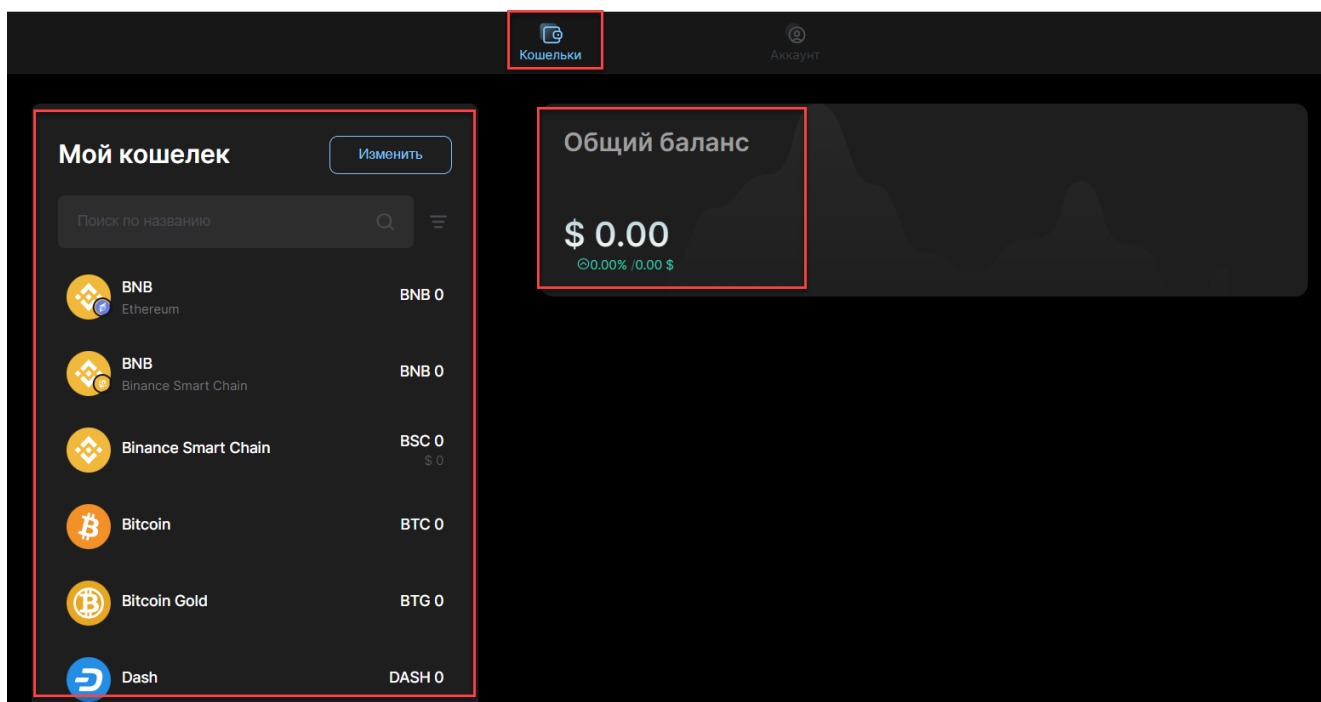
Кошельки

Аккаунт

Мой кошелек

Изменить

Поиск по названию

BNB
Ethereum
BNB 0

BNB
Binance Smart Chain
BNB 0

Binance Smart Chain
BSC 0
$ 0

Bitcoin
BTC 0

Bitcoin Gold
BTG 0

Dash
DASH 0

Общий баланс

$ 0.00
0.00% /0.00 $